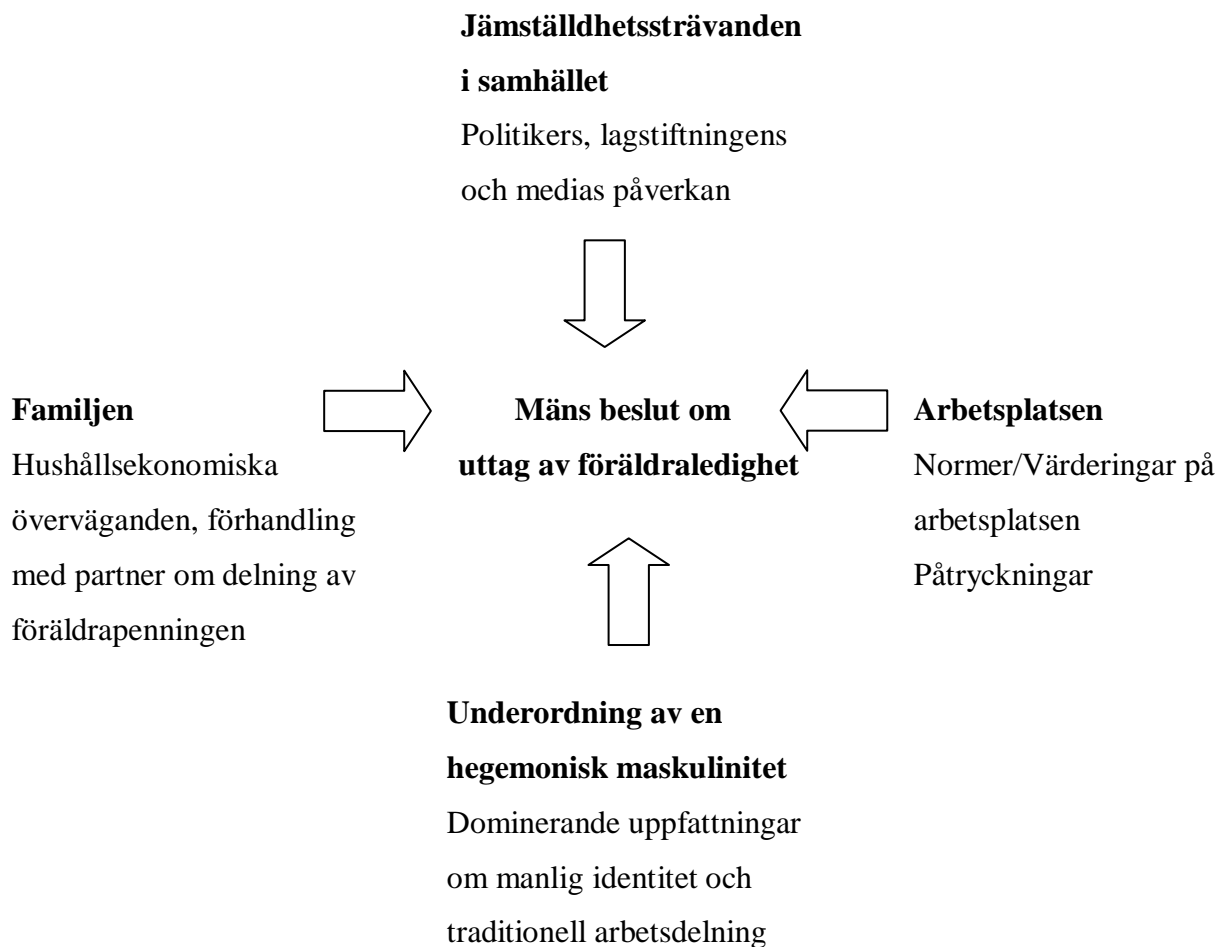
**Jämställdhetssträvanden i samhället**
Politikers, lagstiftningens och medias påverkan

**Familjen**
Hushållsekonomiska överväganden, förhandling med partner om delning av föräldrapenningen

**Mäns beslut om uttag av föräldraledighet**

**Arbetsplatsen**
Normer/Värderingar på arbetsplatsen
Påtryckningar

**Underordning av en hegemonisk maskulinitet**
Dominerande uppfattningar om manlig identitet och traditionell arbetsdelning